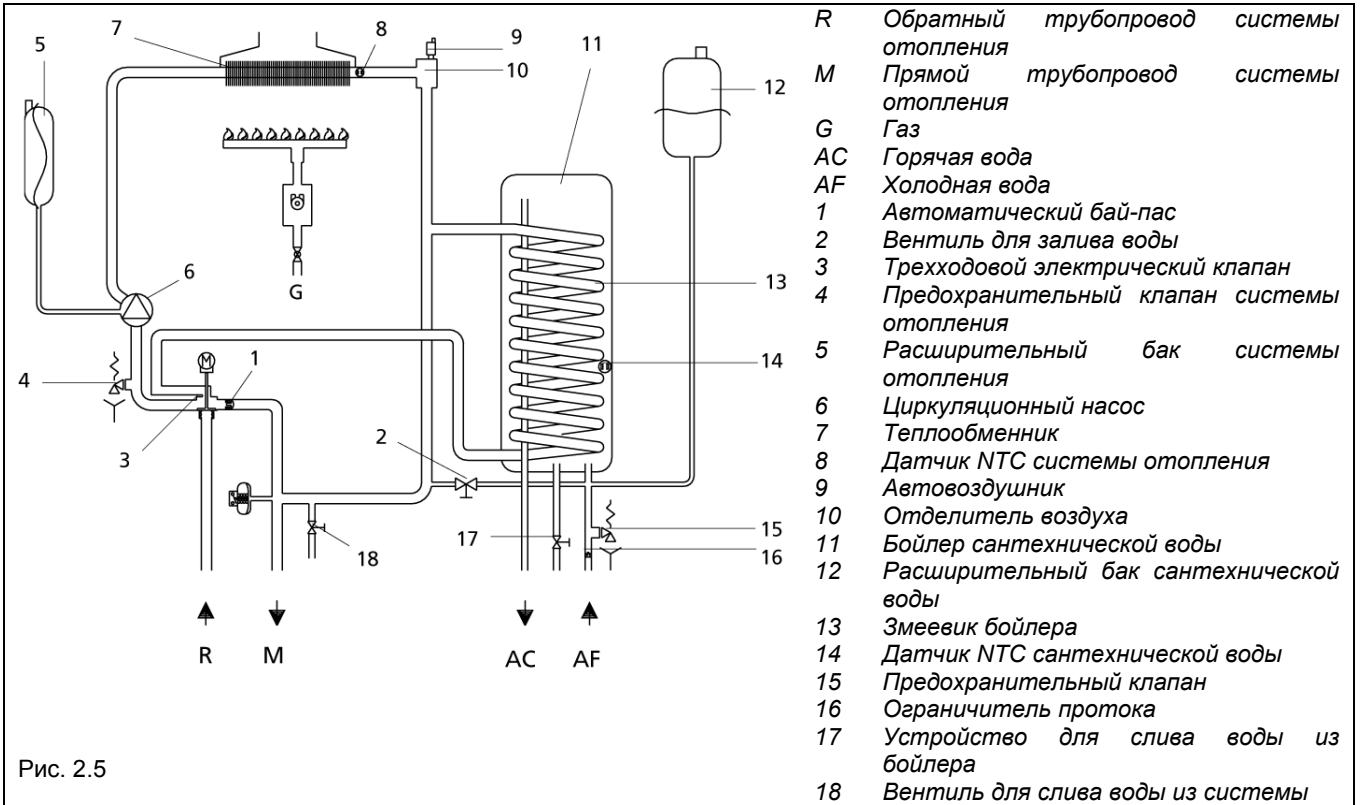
5
7
8
9
10
11
12
6
G
13
4
1
14
3
2
17
18
15
16
R
M
AC
AF

Рис. 2.5

R Обратный трубопровод системы отопления
M Прямой трубопровод системы отопления
G Газ
AC Горячая вода
AF Холодная вода
1 Автоматический бай-пас
2 Вентиль для залива воды
3 Трехходовой электрический клапан
4 Предохранительный клапан системы отопления
5 Расширительный бак системы отопления
6 Циркуляционный насос
7 Теплообменник
8 Датчик NTC системы отопления
9 Автовоздушник
10 Отделитель воздуха
11 Бойлер сантехнической воды
12 Расширительный бак сантехнической воды
13 Змеевик бойлера
14 Датчик NTC сантехнической воды
15 Предохранительный клапан
16 Ограничитель протока
17 Устройство для слива воды из бойлера
18 Вентиль для слива воды из системы